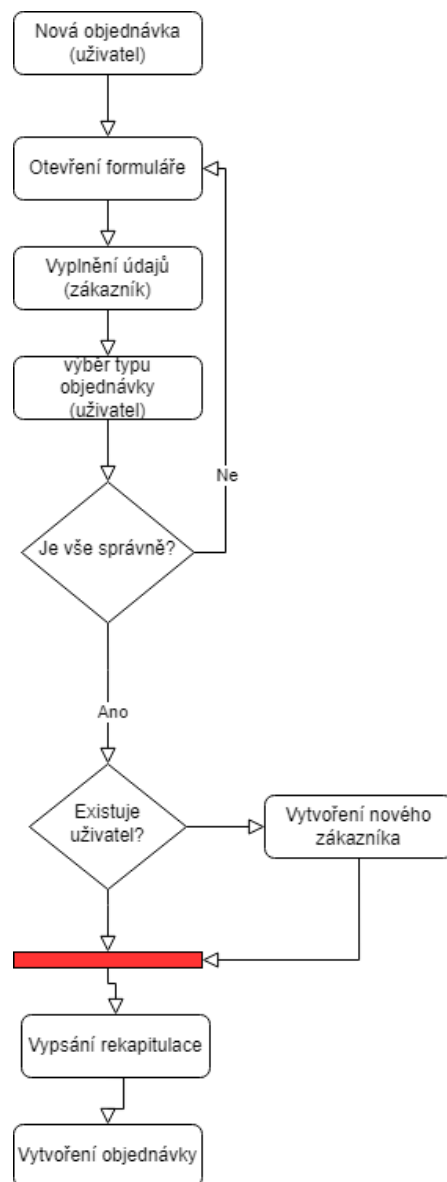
Nová objednávka (uživatel)

Otevření formuláře

Vyplnění údajů (zákazník)

vyber typu objednávky (uživatel)

Ne

Je vše správně?

Ano

Existuje uživatel?

Vytvoření nového zákazníka

Vypsání rekapitulace

Vytvoření objednávky